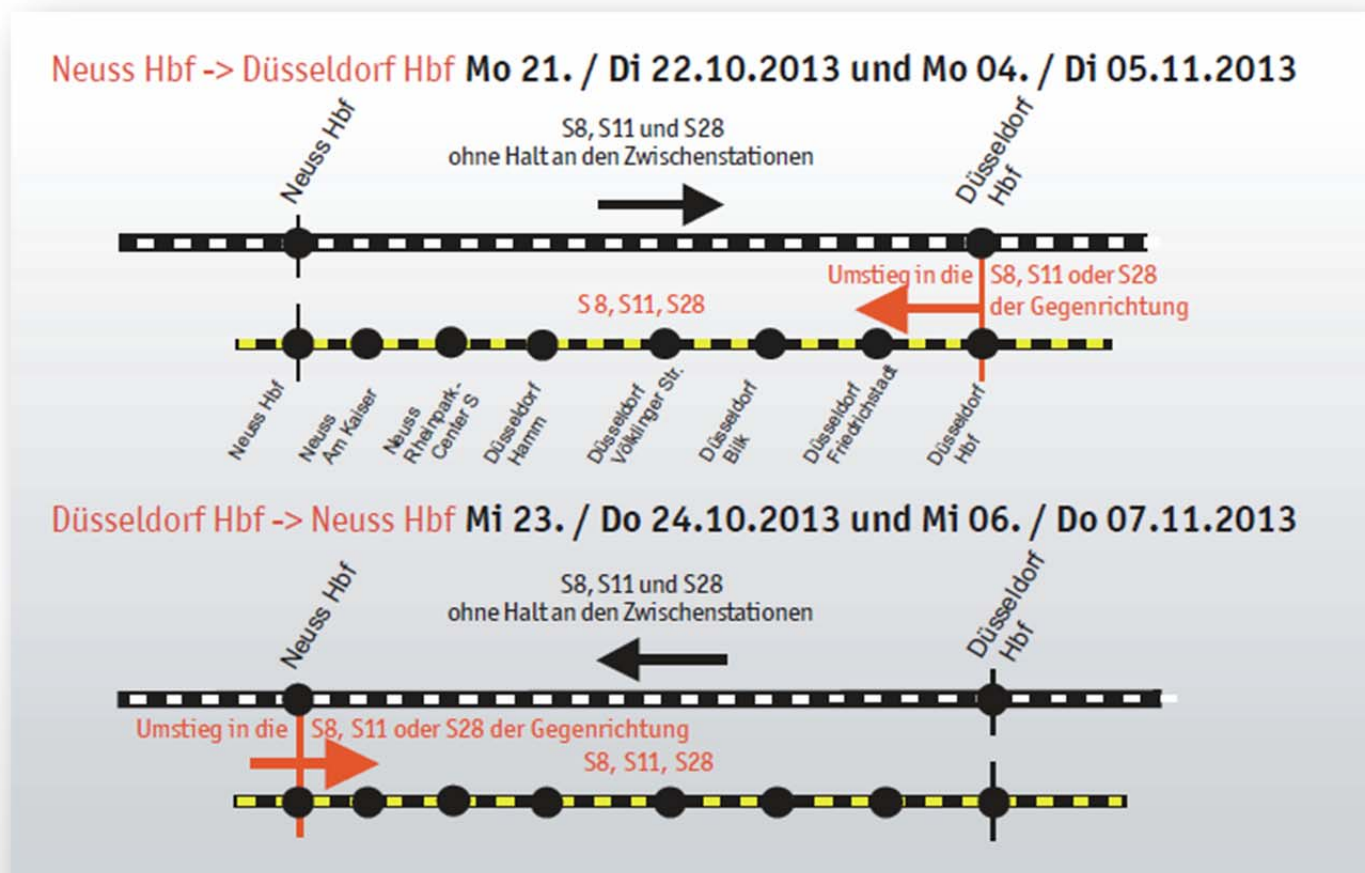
Neuss Hbf -> Düsseldorf Hbf Mo 21. / Di 22.10.2013 und Mo 04. / Di 05.11.2013

Neuss Hbf

S8, S11 und S28
ohne Halt an den Zwischenstationen

Düsseldorf Hbf

Umstieg in die S8, S11 oder S28 der Gegenrichtung

S 8, S11, S28

Neuss Hbf
Neuss Am Kaiser
Neuss Rheinpark-Center S
Düsseldorf Hamm
Düsseldorf Völklinger Str.
Düsseldorf Bilk
Düsseldorf Friedrichstadt
Düsseldorf Hbf

Düsseldorf Hbf -> Neuss Hbf Mi 23. / Do 24.10.2013 und Mi 06. / Do 07.11.2013

Neuss Hbf

S8, S11 und S28
ohne Halt an den Zwischenstationen

Düsseldorf Hbf

Umstieg in die S8, S11 oder S28 der Gegenrichtung

S8, S11, S28